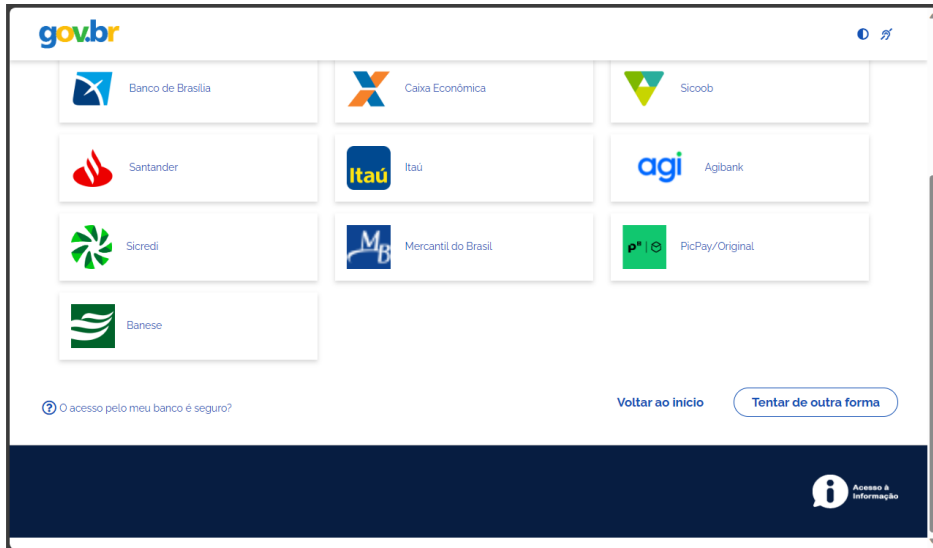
gov.br

Banco de Brasília

Caixa Econômica

Sicoob

Santander

Itaú Itaú

agi Agibank

Sicredi

MB Mercantil do Brasil

PicPay/Original

Banese

? O acesso pelo meu banco é seguro?

Voltar ao início

Tentar de outra forma

Acesso à Informação